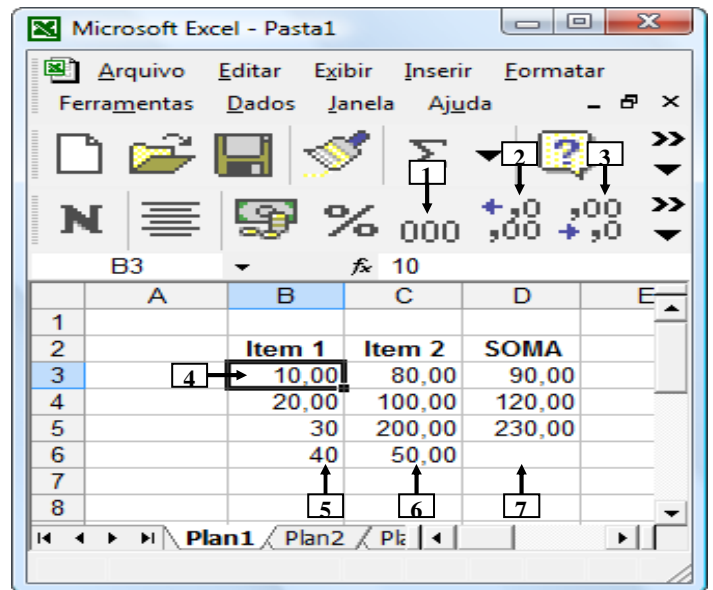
Microsoft Excel - Pasta1

Arquivo Editar Exibir Inserir Formatar Ferramentas Dados Janela Ajuda

N

000

$+,0$ $,00$

$,00$ $+,0$

1 2 3

B3 $f_x$ 10

| | A | B | C | D | E |
|---|---|---|---|---|---|
| 1 | | | | | |
| 2 | | Item 1 | Item 2 | SOMA | |
| 3 | 4 | 10,00 | 80,00 | 90,00 | |
| 4 | | 20,00 | 100,00 | 120,00 | |
| 5 | | 30 | 200,00 | 230,00 | |
| 6 | | 40 | 50,00 | | |
| 7 | | | | | |
| 8 | | 5 | 6 | 7 | |

Plan1 Plan2 Pl